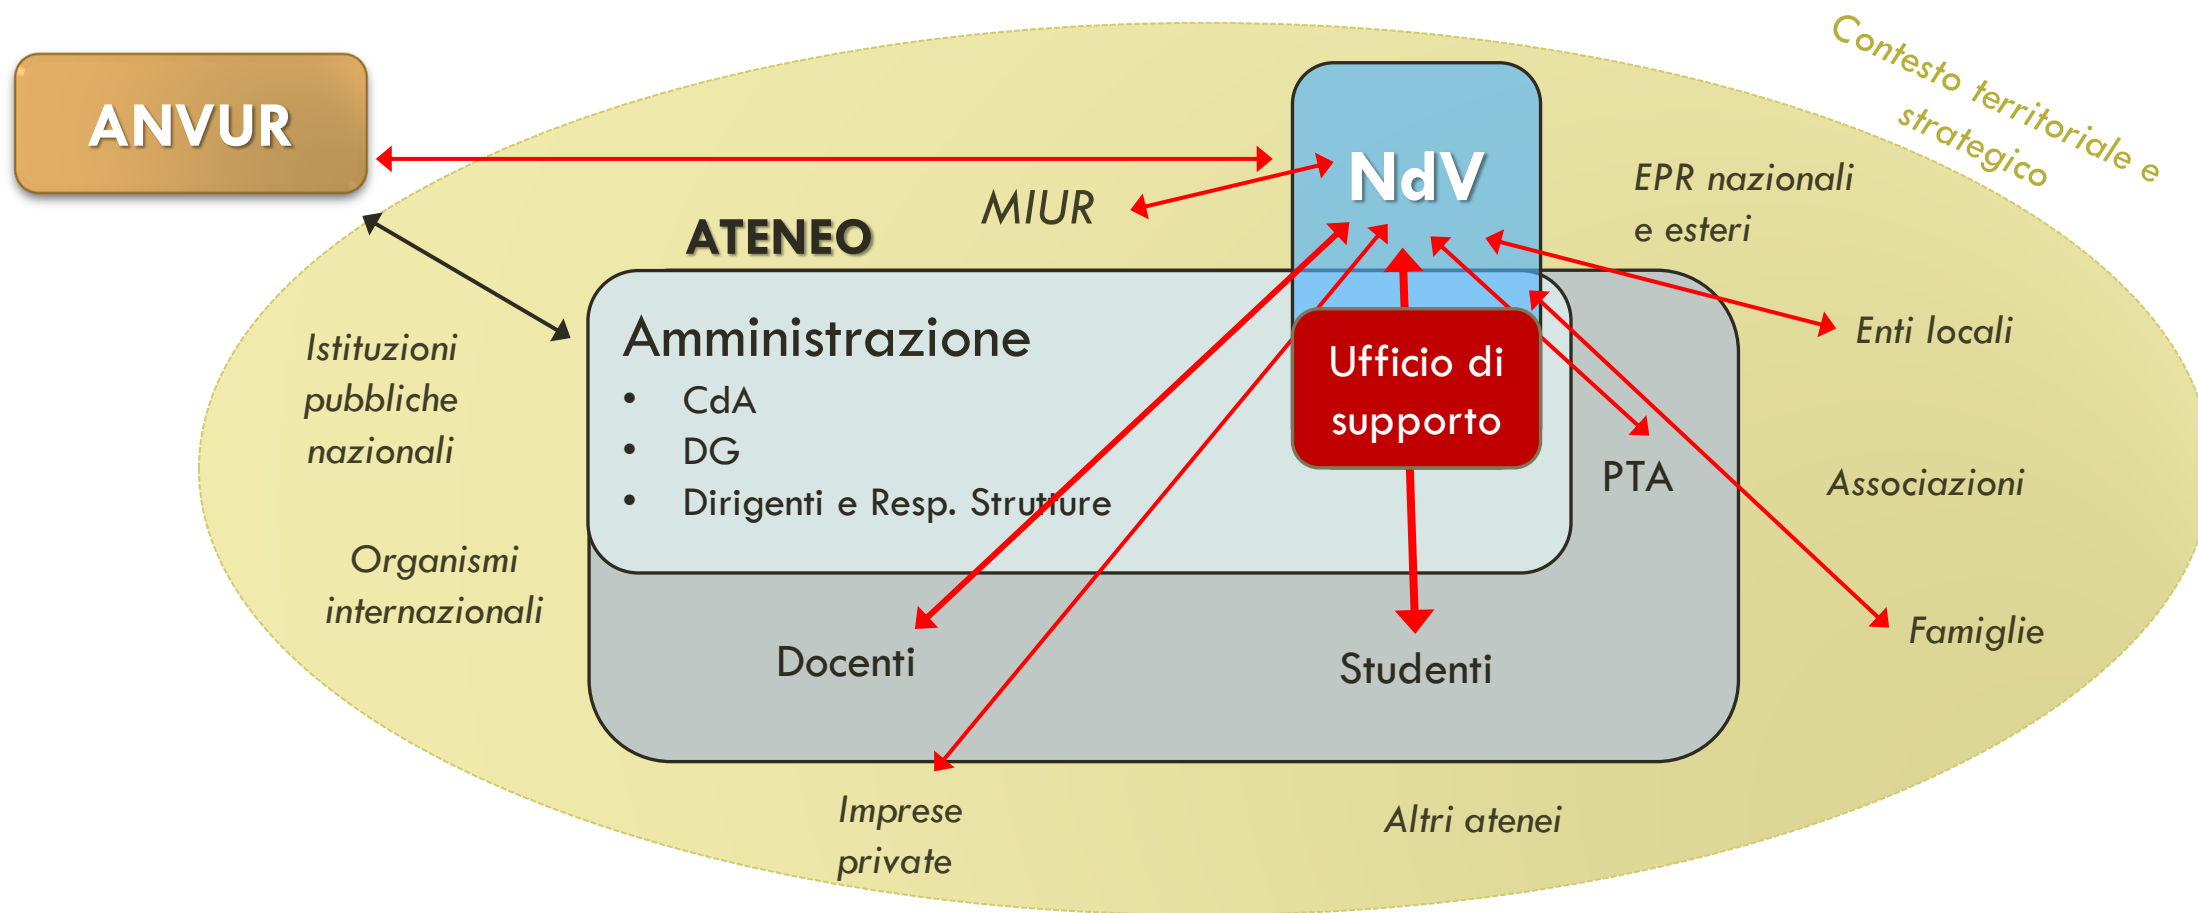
ANVUR

Contesto territoriale e strategico

NdV

MIUR

EPR nazionali e esteri

ATENEO

Amministrazione
• CdA
• DG
• Dirigenti e Resp. Strutture

Ufficio di supporto

Enti locali

Istituzioni pubbliche nazionali

PTA

Associazioni

Organismi internazionali

Docenti

Studenti

Famiglie

Imprese private

Altri atenei